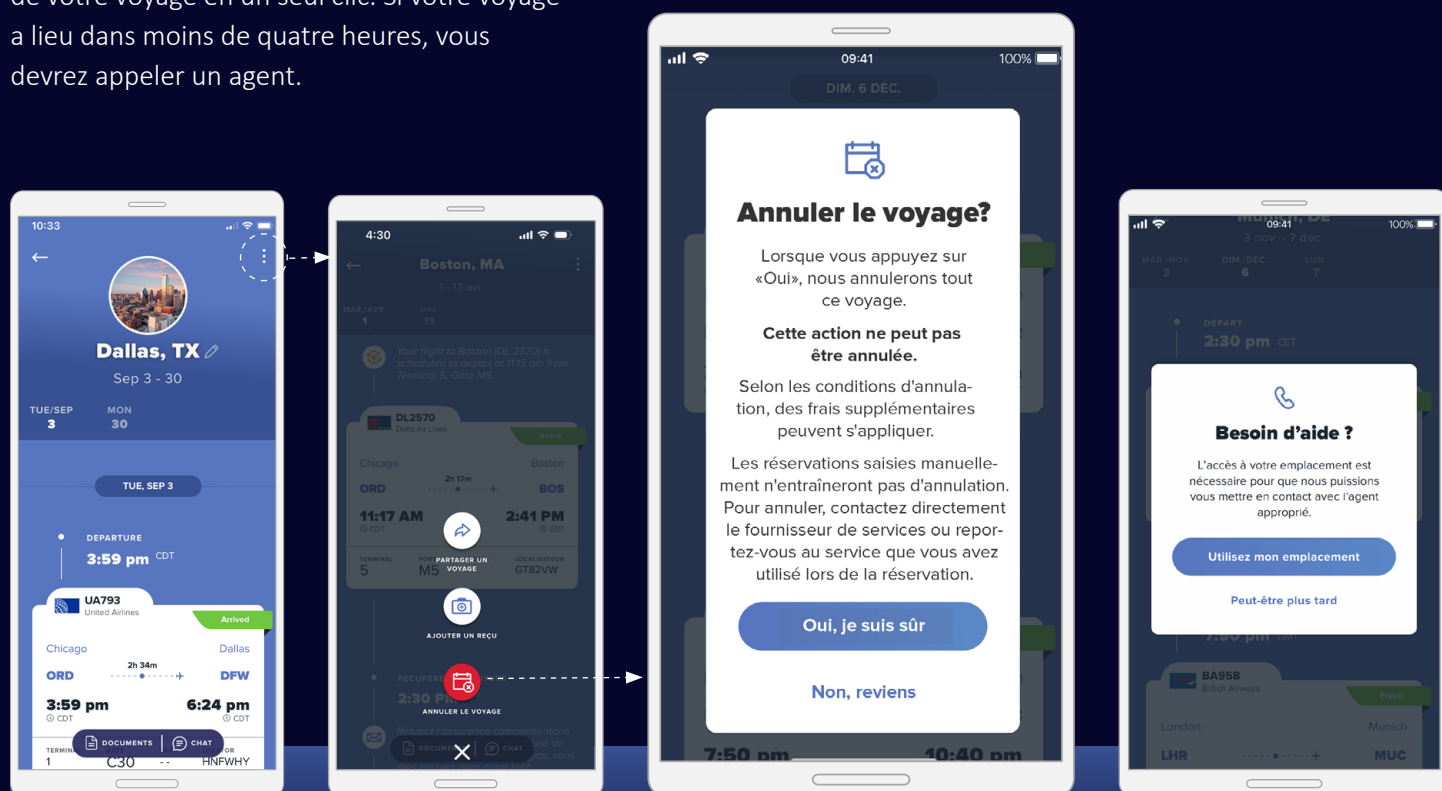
de votre voyage en un seul clic. Si votre voyage a lieu dans moins de quatre heures, vous devrez appeler un agent.

10:33

Dallas, TX
Sep 3 - 30

TUE/SEP 3
MON 30

TUE, SEP 3

DEPARTURE
3:59 pm CDT

UA793
United Airlines
Arrived

Chicago
Dallas
ORD
2h 34m
DFW
3:59 pm
CDT
6:24 pm
CDT
TERMINAL 1
C30
--
HNFWHY

DOCUMENTS
CHAT

4:30

Boston, MA
1 - 13 avr

MAR./AVR. 1
DIM. 13

Your flight to Boston (DL 2570) is scheduled to depart at 11:15 am from Terminal 5, Gate M5.

DL2570
Delta Air Lines
Arrivé

Chicago
Boston
ORD
2h 17m
BOS
11:17 AM
CDT
2:41 PM
EDT
TERMINAL
5
PORTE
M5
LOCALISATEUR
GT82VW

PARTAGER UN VOYAGE

AJOUTER UN REÇU

RÉCUPÉR
2:30 P

ANNULER LE VOYAGE

Refusez l'assurance complémentaire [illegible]

DOCUM
CHAT

09:41
100%

DIM. 6 DÉC.

Annuler le voyage?

Lorsque vous appuyez sur «Oui», nous annulerons tout ce voyage.

Cette action ne peut pas être annulée.

Selon les conditions d'annulation, des frais supplémentaires peuvent s'appliquer.

Les réservations saisies manuellement n'entraîneront pas d'annulation. Pour annuler, contactez directement le fournisseur de services ou reportez-vous au service que vous avez utilisé lors de la réservation.

Oui, je suis sûr

Non, reviens

7:50 pm
10:40 pm

09:41
100%

Munich, DE
3 nov. - 7 déc.

MAR./NOV. 3
DIM./DÉC. 6
LUN. 7

DÉPART
2:30 pm CET

Besoin d'aide ?

L'accès à votre emplacement est nécessaire pour que nous puissions vous mettre en contact avec l'agent approprié.

Utilisez mon emplacement

Peut-être plus tard

7:50 pm CET

BA958
British Airways
Prévu

London
Munich
LHR
MUC